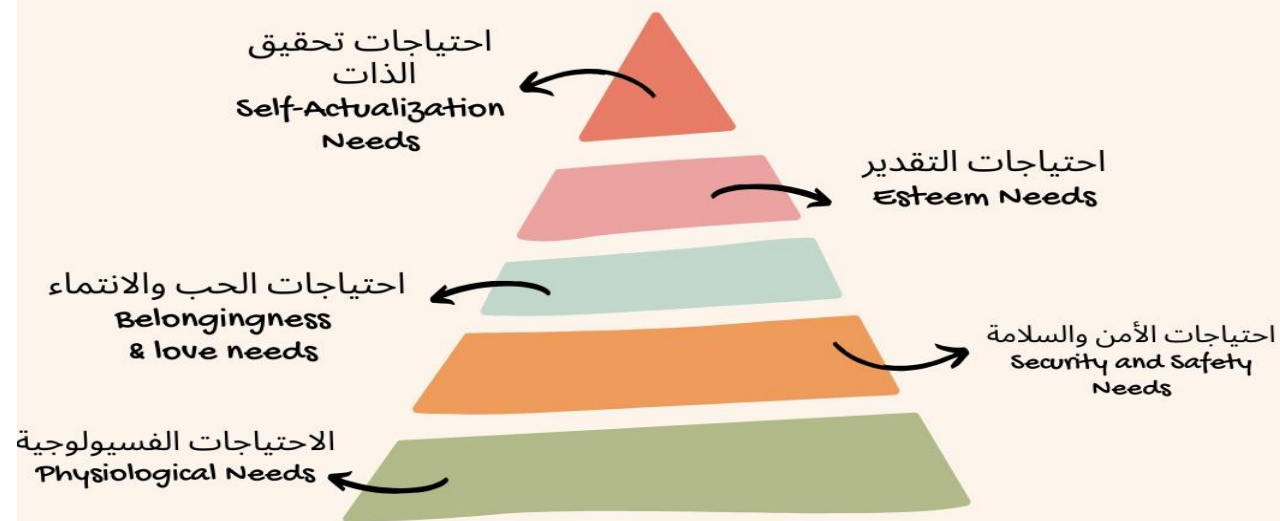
احتياجات تحقيق الذات
Self-Actualization Needs

احتياجات التقدير
Esteem Needs

احتياجات الحب والانتماء
Belongingness & love needs

احتياجات الأمن والسلامة
Security and Safety Needs

الاحتياجات الفسيولوجية
Physiological Needs